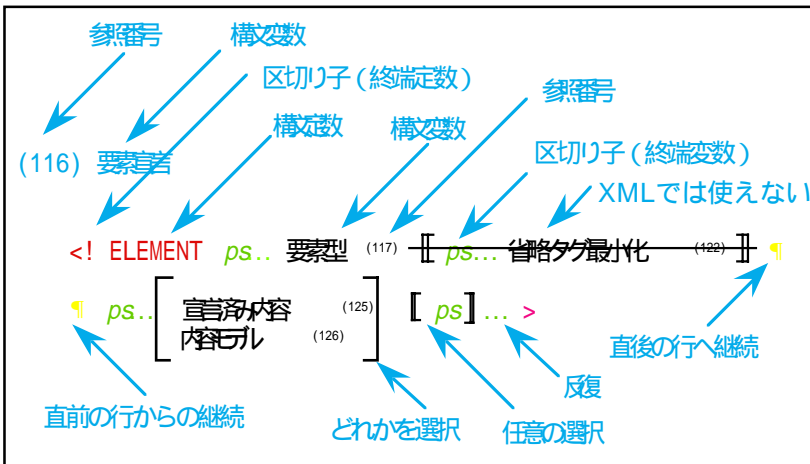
参照番号

構文変数

区切り子（終端定数）

構文定数

参照番号

構文変数

区切り子（終端変数）

XMLでは使えない

(116) 要素宣言

<! ELEMENT ps… 要素型 (117) 〚 ps… 省略タグ最小化 (122) 〛 ¶

¶ ps… 宣言済み内容 (125) 内容モデル (126) 〚 ps 〛… >

直後の行へ継続

反復

直前の行からの継続

どれかを選択

任意の選択